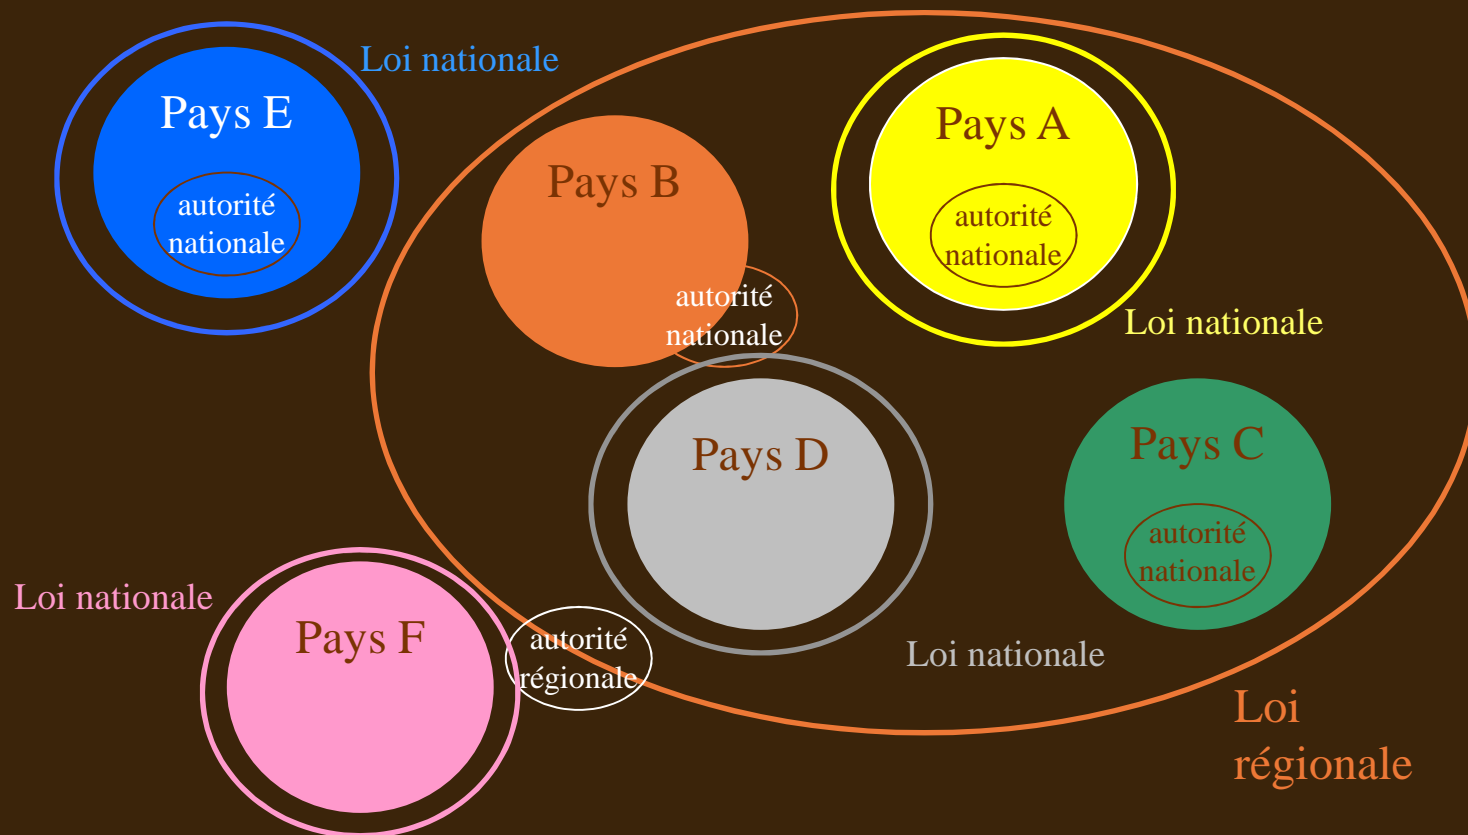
Pays E

autorité nationale

Loi nationale

Pays B

autorité nationale

Pays A

autorité nationale

Loi nationale

Pays D

Pays C

autorité nationale

Loi nationale

Pays F

autorité régionale

Loi nationale

Loi régionale